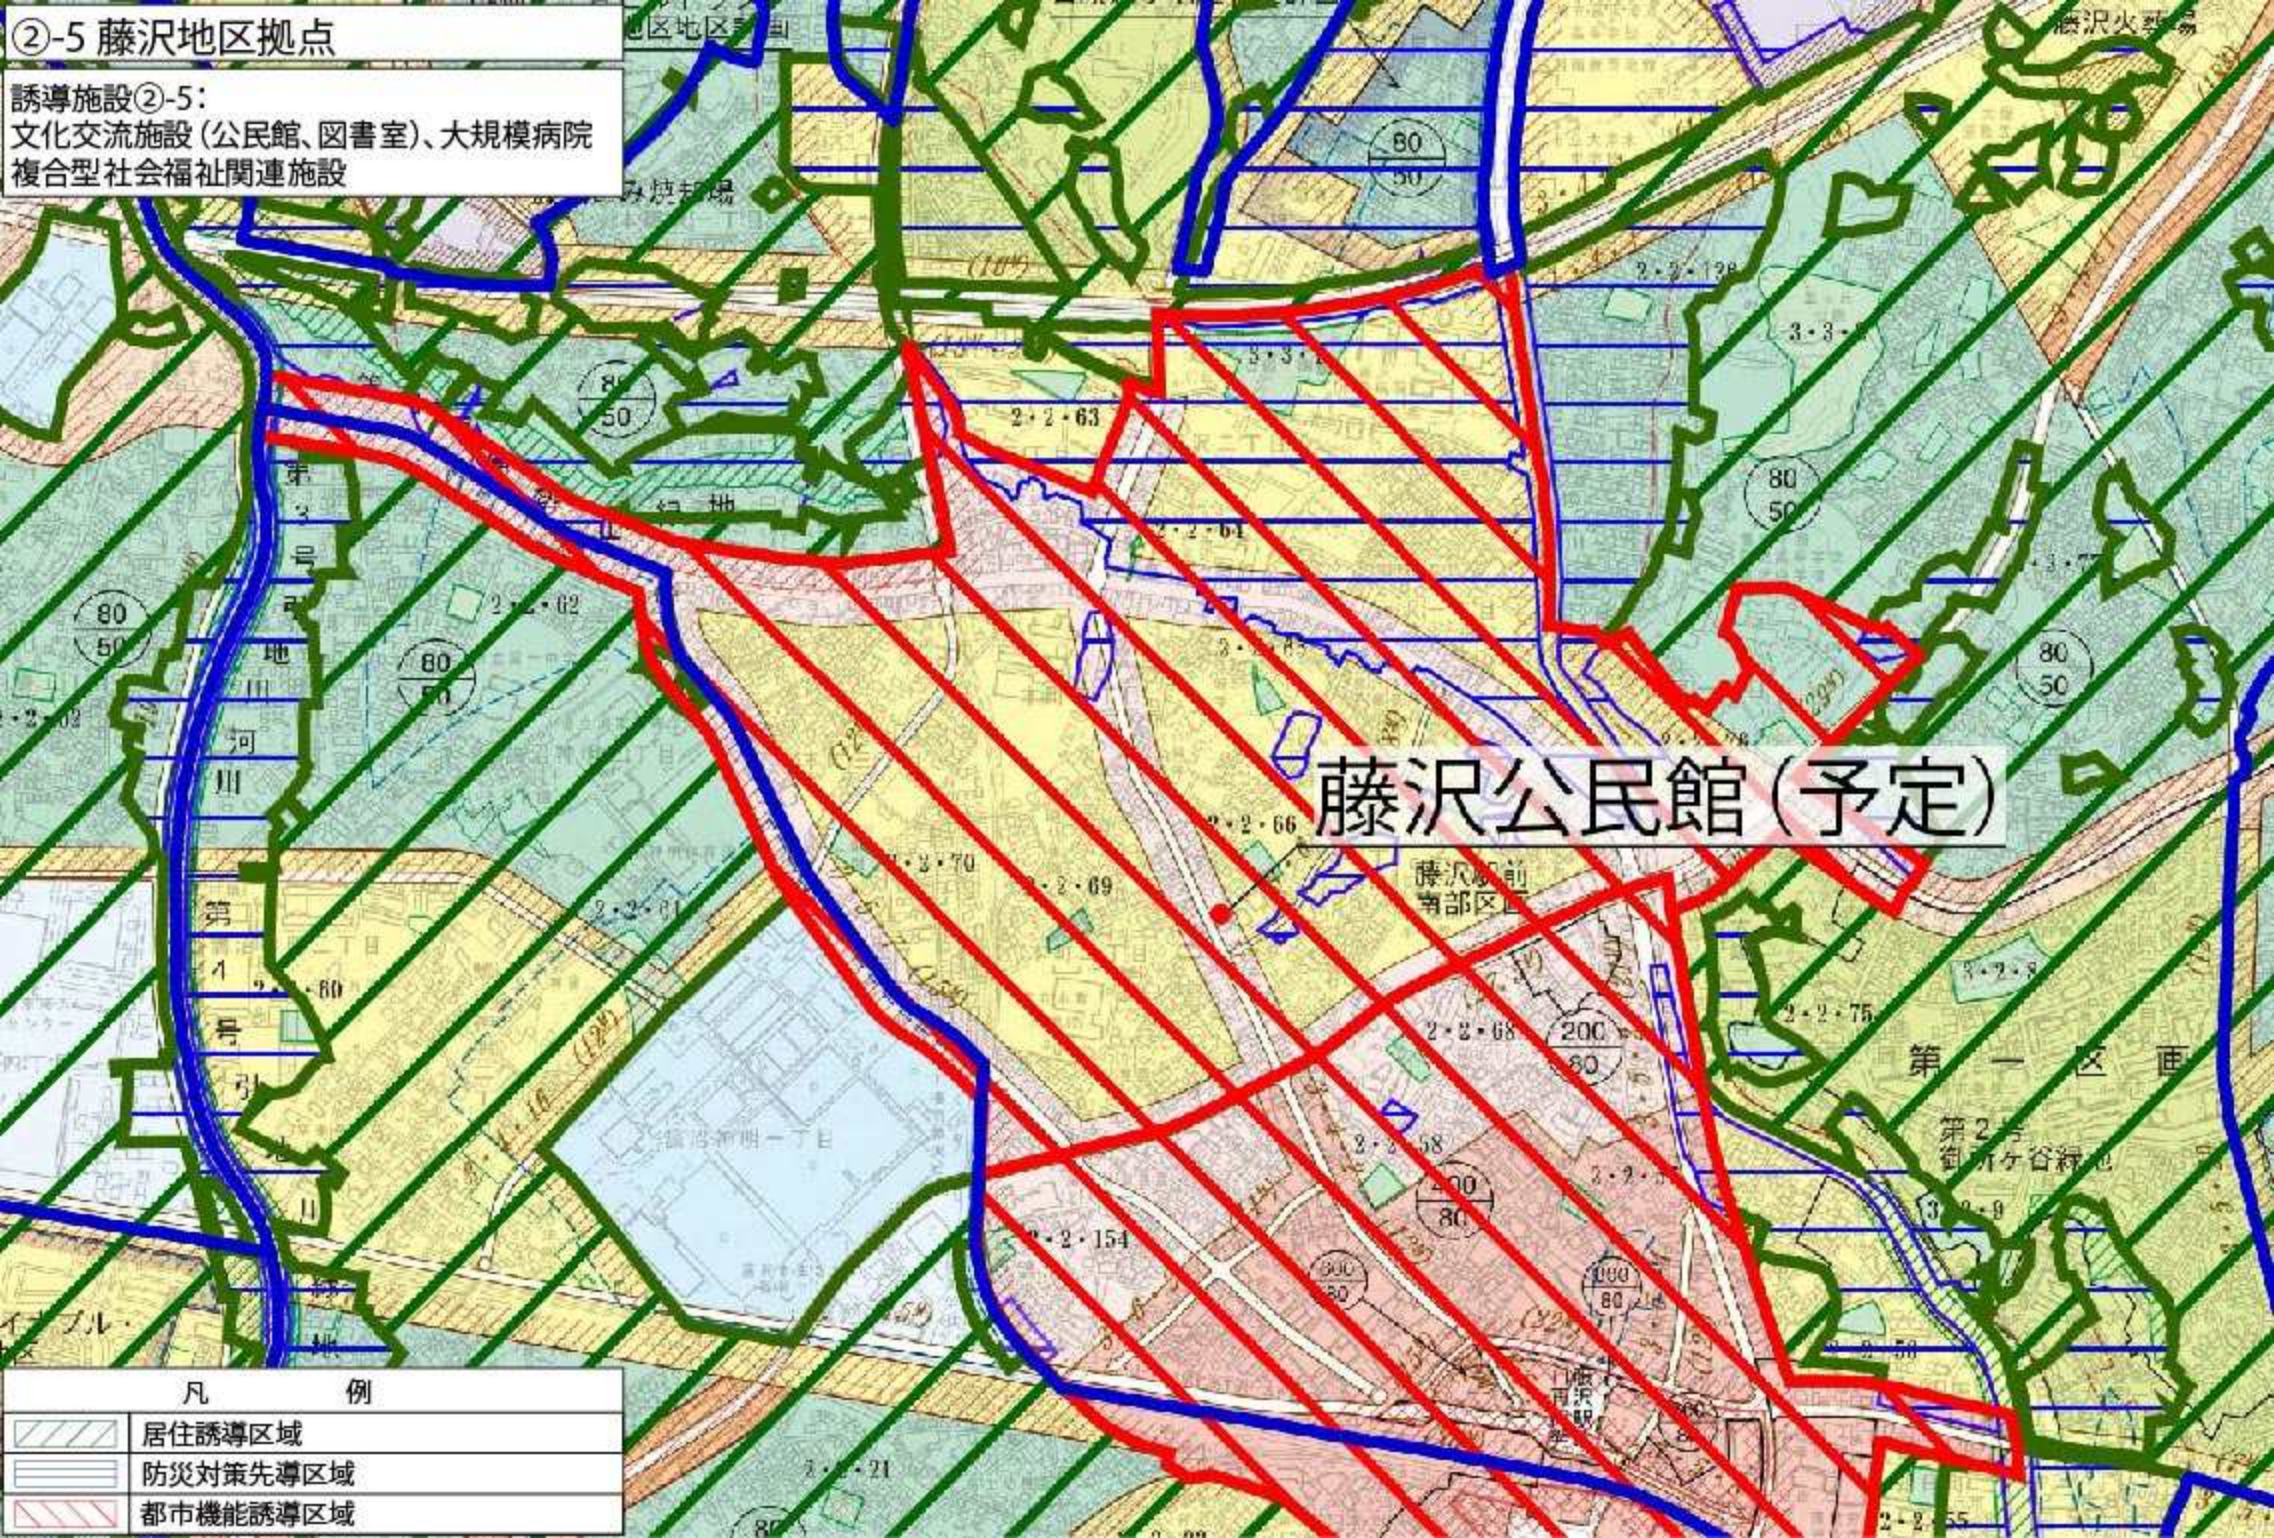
②-5 藤沢地区拠点

誘導施設②-5：
文化交流施設（公民館、図書室）、大規模病院
複合型社会福祉関連施設

藤沢公民館（予定）

80
50

80
50

80
50

80
50

80
50

80
50

200
80

400
80

2・2・63

2・2・64

2・2・62

2・2・66

2・2・70

2・2・69

2・2・61

2・2・60

2・2・68

2・2・58

2・2・154

2・2・75

2・2・21

2・2・55

2・2・126

3・3・8

藤沢駅前南部区画

第一区画

第2号
御所ヶ谷緑地

凡　例
居住誘導区域
防災対策先導区域
都市機能誘導区域